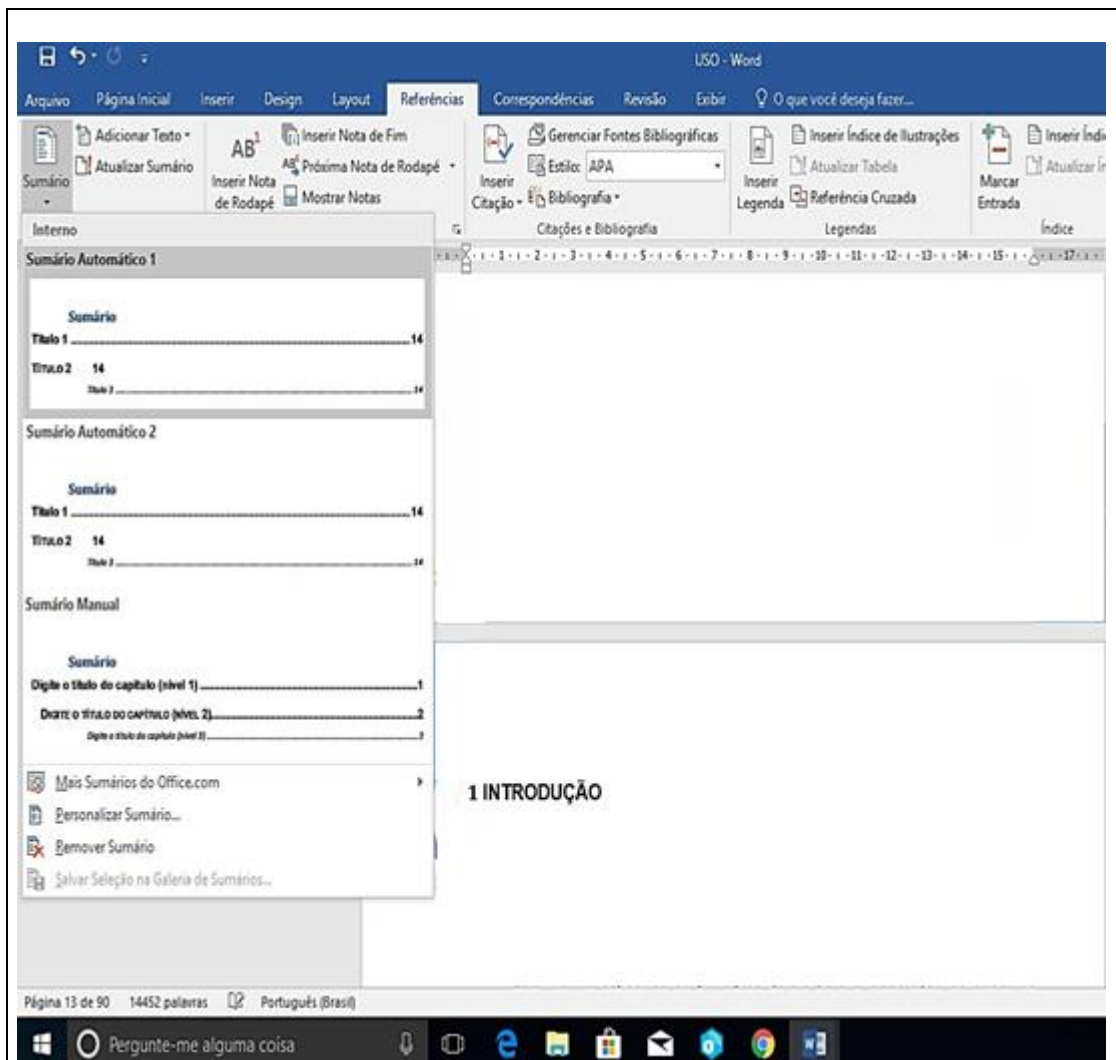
USO - Word

Arquivo Página Inicial Inserir Design Layout Referências Correspondências Revisão Exibir O que você deseja fazer...

Sumário Adicionar Texto Atualizar Sumário

Inserir Nota de Rodapé Inserir Nota de Fim Próxima Nota de Rodapé Mostrar Notas

Inserir Citação Gerenciar Fontes Bibliográficas Estilo: APA Bibliografia Citações e Bibliografia

Inserir Legenda Inserir Índice de Ilustrações Atualizar Tabela Referência Cruzada Legendas

Marcar Entrada Inserir Índi Atualizar Í Índice

Interno

Sumário Automático 1

Sumário
Título 1 ....14
TÍTULO 2 14
Título 3 ....14

Sumário Automático 2

Sumário
Título 1 ....14
TÍTULO 2 14
Título 3 ....14

Sumário Manual

Sumário
Digite o título do capítulo (nível 1) ....1
DIGITE O TÍTULO DO CAPÍTULO (NÍVEL 2) ....2
Digite o título do capítulo (nível 3) ....3

Mais Sumários do Office.com
Personalizar Sumário...
Remover Sumário
Salvar Seleção na Galeria de Sumários...

1 INTRODUÇÃO

Página 13 de 90 14452 palavras Português (Brasil)

Pergunte-me alguma coisa